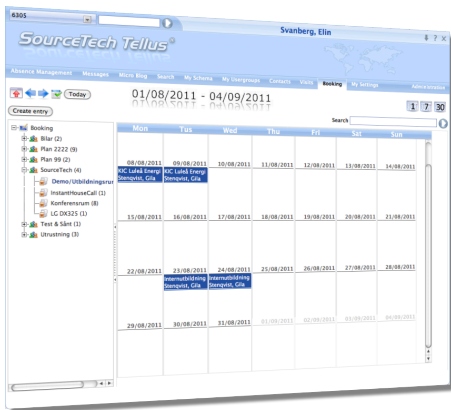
6305

Svanberg, Elin

SourceTech Tellus®

Absence Management | Messages | Micro Blog | Search | My Schema | My Usergroups | Contacts | Visits | Booking | My Settings | Administration

Today

01/08/2011 - 04/09/2011

1 7 30

Search

Create entry

Booking
Bilar (2)
Plan 2222 (9)
Plan 99 (2)
SourceTech (4)
Demo/Utbildningsrum
InstantHouseCall (1)
Konferensrum (8)
LG DX325 (1)
Test & Sånt (1)
Utrustning (3)

| Mon | Tus | Wed | Thu | Fri | Sat | Sun |
|---|---|---|---|---|---|---|
| 08/08/2011 KIC Luleå Energi Stenqvist, Gila | 09/08/2011 KIC Luleå Energi Stenqvist, Gila | 10/08/2011 | 11/08/2011 | 12/08/2011 | 13/08/2011 | 14/08/2011 |
| 15/08/2011 | 16/08/2011 | 17/08/2011 | 18/08/2011 | 19/08/2011 | 20/08/2011 | 21/08/2011 |
| 22/08/2011 | 23/08/2011 Internutbildning Stenqvist, Gila | 24/08/2011 Internutbildning Stenqvist, Gila | 25/08/2011 | 26/08/2011 | 27/08/2011 | 28/08/2011 |
| 29/08/2011 | 30/08/2011 | 31/08/2011 | 01/09/2011 | 02/09/2011 | 03/09/2011 | 04/09/2011 |